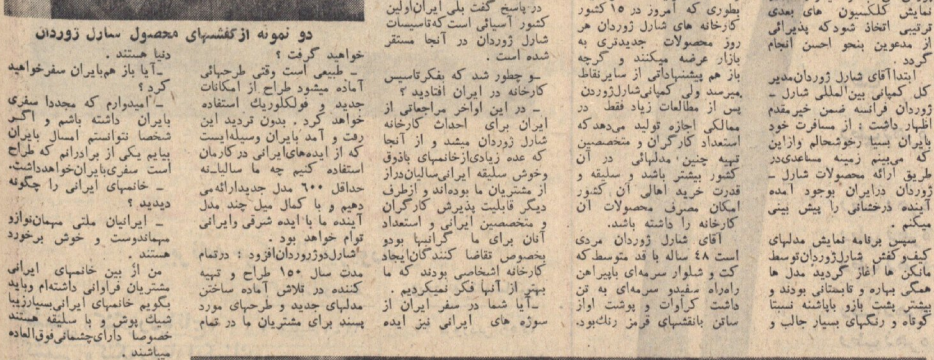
دو نمونه ازکفشهای محصول شارل ژوردان

دنیا هستند .
- آیا باز هم بایران سفر خواهید کرد ؟
- امیدوارم که مجددا سفری بایران داشته باشم و اگر شخصا نتوانستم امسال بایران بیایم یکی از برادرانم که طراح است سفری بایران خواهد داشت.
- خانمهای ایرانی را چگونه دیدید ؟
- ایرانیان ملتی مهمان نواز و مهماندوست و خوش برخورد هستند .
من از بین خانمهای ایرانی مشتریان فراوانی داشته ام و باید بگویم خانمهای ایرانی بسیار زیبا شیک پوش و با سلیقه هستند خصوصا دارای چشمانی فوق العاده میباشند .

خواهید گرفت ؟
- طبیعی است وقتی طرحهائی آماده میشود طراح از امکانات جدید و فولکلوریک استفاده خواهد کرد . بدون تردید این رفت و آمد بایران وسیله ایست که از ایده های ایرانی در کارمان استفاده کنیم چه ما سالیانه حداقل ۶۰۰ مدل جدید ارائه می دهیم و با کمال میل چند مدل آینده ما با ایده شرقی وایرانی توام خواهد بود .
شارل دوژوردان افزود : درتمام مدت سال ۱۵۰ طراح و تهیه کننده در تلاش آماده ساختن مدلهای جدید و طرحهای مورد پسند برای مشتریان ما در تمام

در پاسخ گفت بلی ایران اولین کشور آسیائی است که تاسیسات شارل ژوردان در آنجا مستقر شده است .
- و چطور شد که بفکر تاسیس کارخانه در ایران افتادید ؟
- در این اواخر مراجعاتی از ایران برای احداث کارخانه شارل ژوردان میشد و از آنجا که عده زیادی از خانمهای با ذوق و خوش سلیقه ایرانی سالیان دراز از مشتریان ما بوده اند و ازطرف دیگر قابلیت پذیرش کارگران و متخصصین ایرانی و استعداد آنان برای ما گرانبها بود و بخصوص تقاضا کنندگان ایجاد کارخانه اشخاصی بودند که ما بهتر از آنها فکر نمیکردیم .
- آیا شما در سفر ایران از سوژه های ایرانی نیز ایده

بطوری که امروز در ۱۵ کشور کارخانه های شارل ژوردان هر روز محصولات جدیدتری به بازار عرضه میکنند و گرچه باز هم پیشنهاداتی از سایرنقاط میرسد ولی کمپانی شارل ژوردان پس از مطالعات زیاد فقط در ممالکی اجازه تولید میدهد که استعداد کارگران و متخصصین تهیه چنین ، مدلهائی در آن کشور بیشتر باشد و سلیقه و قدرت خرید اهالی آن کشور امکان مصرف محصولات آن کارخانه را داشته باشد.
آقای شارل ژوردان مردی است ۴۸ ساله با قد متوسط که کت و شلوار سرمه ای پیراهن راه راه سفید و سرمه ای به تن داشت کراوات و پوشت او از ساتن بانقشهای قرمز رنگ بود .

نمایش کلکسیون های بعدی ترتیبی اتخاذ شود که پذیرائی از مدعوین بنحو احسن انجام گردد .
ابتدا آقای شارل ژوردان مدیر کل کمپانی بین المللی شارل ژوردان فرانسه ضمن خیرمقدم اظهار داشت : از مسافرت خود بایران بسیار خوشحالم وازاین که می بینم زمینه مساعدی در طریق ارائه محصولات شارل ژوردان درایران بوجود آمده آینده درخشانی را پیش بینی میکنم .
سپس برنامه نمایش مدلهای کیف و کفش شارل ژوردان توسط مانکن ها آغاز گردید مدل ها همگی بهاره و تابستانی بودند و بیشتر پشت بازو بابپاشنه نسبتا کوتاه و رنگهای بسیار جالب و